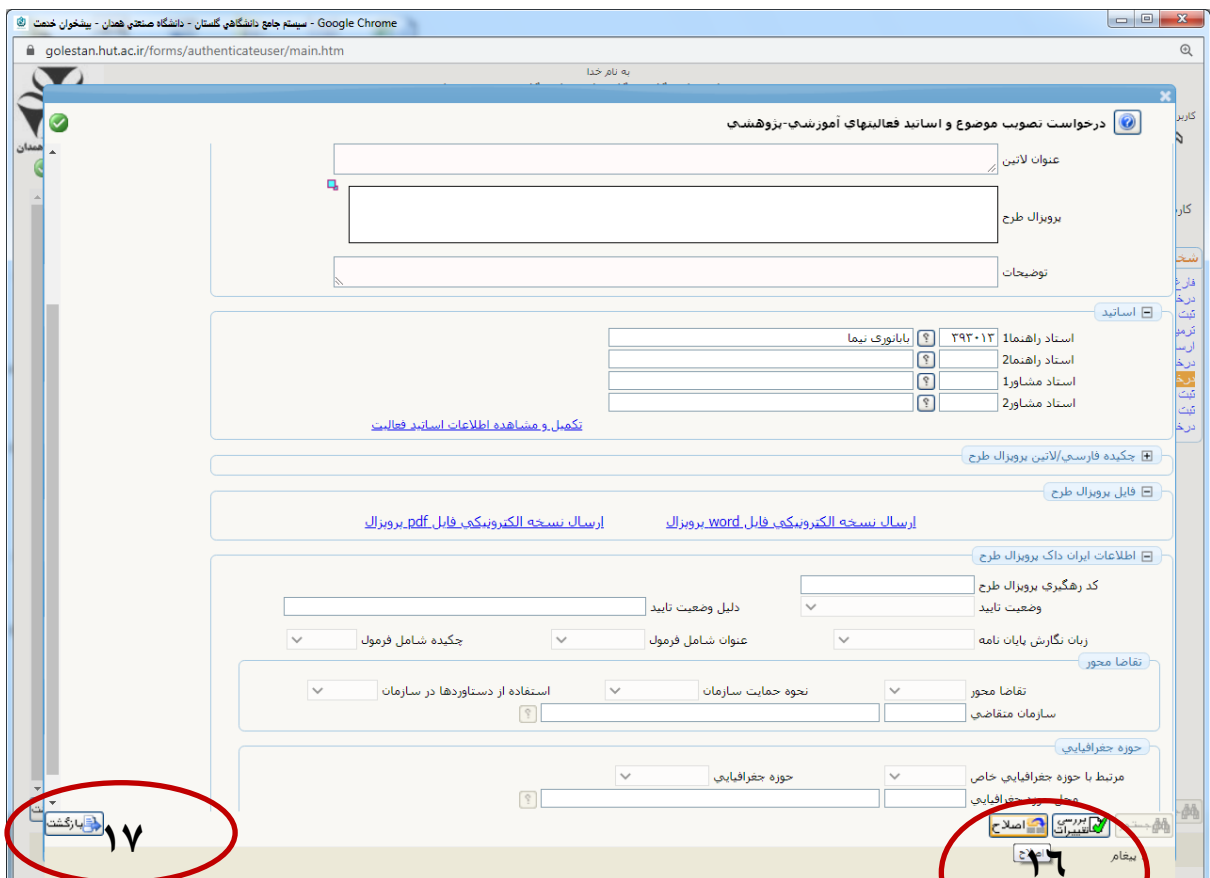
سيستم جامع دانشگاهي گلستان - دانشگاه صنعتي همدان - پيشخوان خدمت - Google Chrome

golestan.hut.ac.ir/forms/authenticateuser/main.htm

به نام خدا

درخواست تصويب موضوع و اساتيد فعاليتهاي آموزشي-پژوهشي

عنوان لاتين

پروپزال طرح

توضيحات

اساتيد

استاد راهنما1 | ۳۹۳۰۱۳ | بابانوري نيما

استاد راهنما2

استاد مشاور1

استاد مشاور2

تکميل و مشاهده اطلاعات اساتيد فعاليت

چکيده فارسي/لاتين پروپزال طرح

فايل پروپزال طرح

ارسال نسخه الکترونيکي فايل word پروپزال

ارسال نسخه الکترونيکي فايل pdf پروپزال

اطلاعات ايران داک پروپزال طرح

کد رهگيري پروپزال طرح

وضعيت تاييد

دليل وضعيت تاييد

زبان نگارش پايان نامه

عنوان شامل فرمول

چکيده شامل فرمول

تقاضا محور

تقاضا محور

نحوه حمايت سازمان

استفاده از دستاوردها در سازمان

سازمان متقاضي

حوزه جغرافيايي

مرتبط با حوزه جغرافيايي خاص

حوزه جغرافيايي

محل حوزه جغرافيايي

بازگشت

۱۷

بررسي تغييرات

اصلاح

پيغام

اصلاح

۱۶